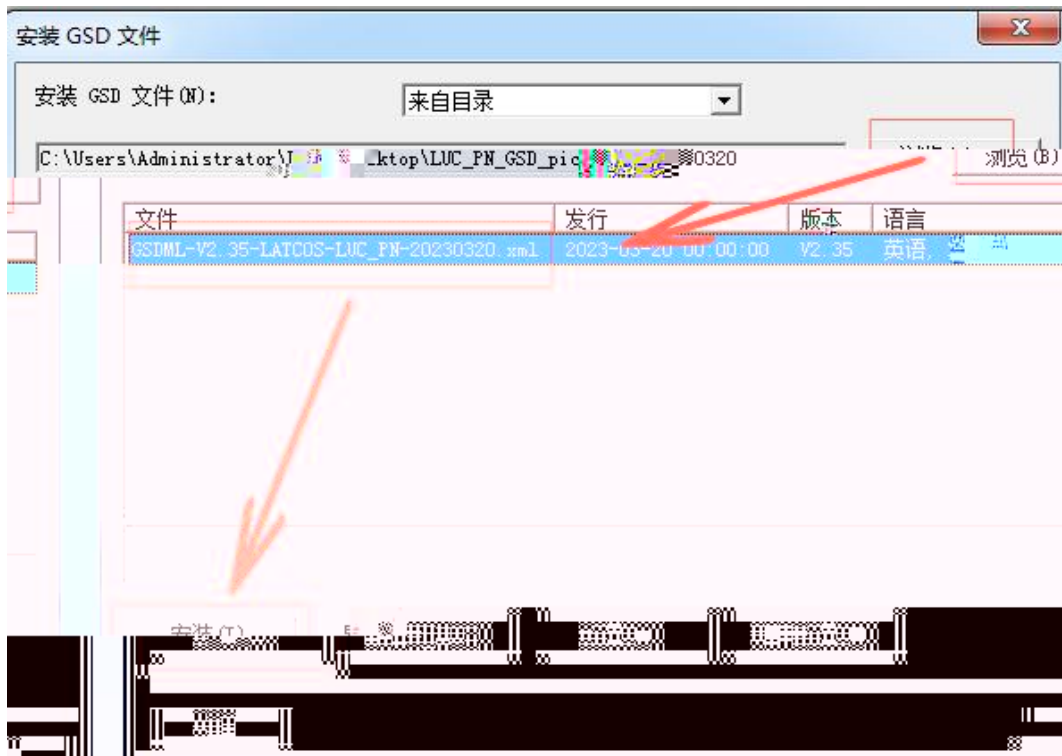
安装 GSD 文件

安装 GSD 文件(N): 来自目录

C:\Users\Administrator\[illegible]ktop\LUC_PN_GSD_pic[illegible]0320

浏览(B)

| 文件 | 发行 | 版本 | 语言 |
|---|---|---|---|
| GSDML-V2.35-LATCOS-LUC_PN-20230320.xml | 2023-03-20 00:00:00 | V2.35 | 英语, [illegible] |

安装(I)